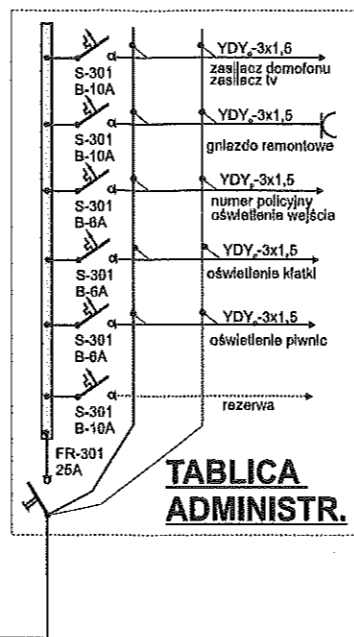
YDY$_p$-3x1,5
zasilacz domofonu
zasilacz tv

S-301
B-10A

YDY$_p$-3x1,5
gniazdo remontowe

S-301
B-10A

YDY$_p$-3x1,5
numer policyjny
oświetlenie wejścia

S-301
B-6A

YDY$_p$-3x1,5
oświetlenie klatki

S-301
B-6A

YDY$_p$-3x1,5
oświetlenie piwnic

S-301
B-6A

rezerwa

S-301
B-10A

FR-301
25A

TABLICA
ADMINISTR.